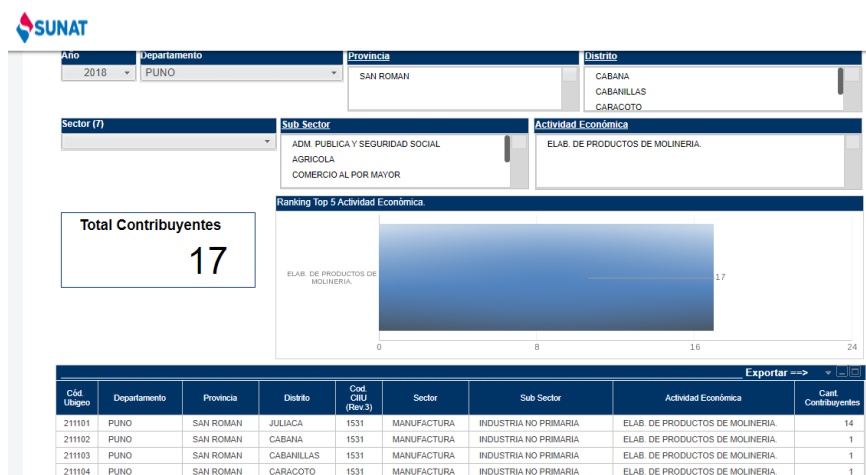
SUNAT

Año
2018
Departamento
PUNO
Provincia
SAN ROMAN
Distrito
CABANA
CABANILLAS
CARACOTO

Sector (7)
Sub Sector
ADM. PUBLICA Y SEGURIDAD SOCIAL
AGRICOLA
COMERCIO AL POR MAYOR
Actividad Económica
ELAB. DE PRODUCTOS DE MOLINERIA.

Total Contribuyentes
17

Ranking Top 5 Actividad Económica.
ELAB. DE PRODUCTOS DE MOLINERIA.
17
0
8
16
24

Exportar ==>

| Cód. Ubigeo | Departamento | Provincia | Distrito | Cod. CIIU (Rev.3) | Sector | Sub Sector | Actividad Económica | Cant. Contribuyentes |
|---|---|---|---|---|---|---|---|---|
| 211101 | PUNO | SAN ROMAN | JULIACA | 1531 | MANUFACTURA | INDUSTRIA NO PRIMARIA | ELAB. DE PRODUCTOS DE MOLINERIA. | 14 |
| 211102 | PUNO | SAN ROMAN | CABANA | 1531 | MANUFACTURA | INDUSTRIA NO PRIMARIA | ELAB. DE PRODUCTOS DE MOLINERIA. | 1 |
| 211103 | PUNO | SAN ROMAN | CABANILLAS | 1531 | MANUFACTURA | INDUSTRIA NO PRIMARIA | ELAB. DE PRODUCTOS DE MOLINERIA. | 1 |
| 211104 | PUNO | SAN ROMAN | CARACOTO | 1531 | MANUFACTURA | INDUSTRIA NO PRIMARIA | ELAB. DE PRODUCTOS DE MOLINERIA. | 1 |